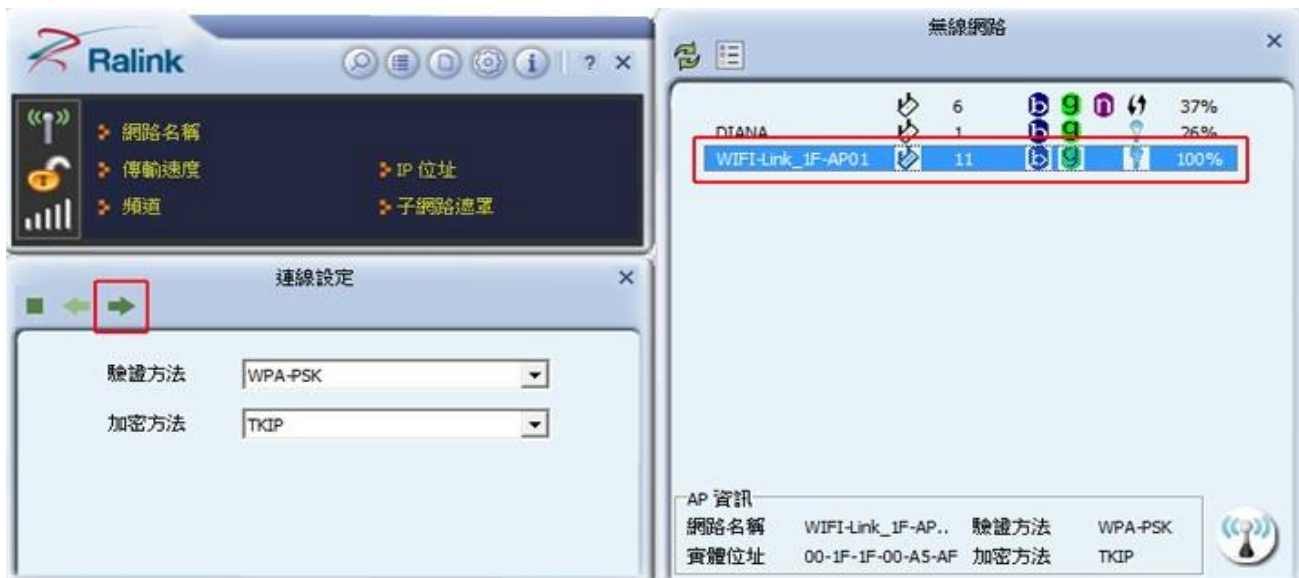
Ralink

? ×

網路名稱
傳輸速度
頻道
IP 位址
子網路遮罩

連線設定 ×

驗證方法 WPA-PSK
加密方法 TKIP

無線網路 ×

| | 6 | | 37% |
|---|---|---|---|
| DIANA | 1 | | 26% |
| WIFI-Link_1F-AP01 | 11 | | 100% |

AP 資訊
網路名稱 WIFI-Link_1F-AP.. 驗證方法 WPA-PSK
實體位址 00-1F-1F-00-A5-AF 加密方法 TKIP